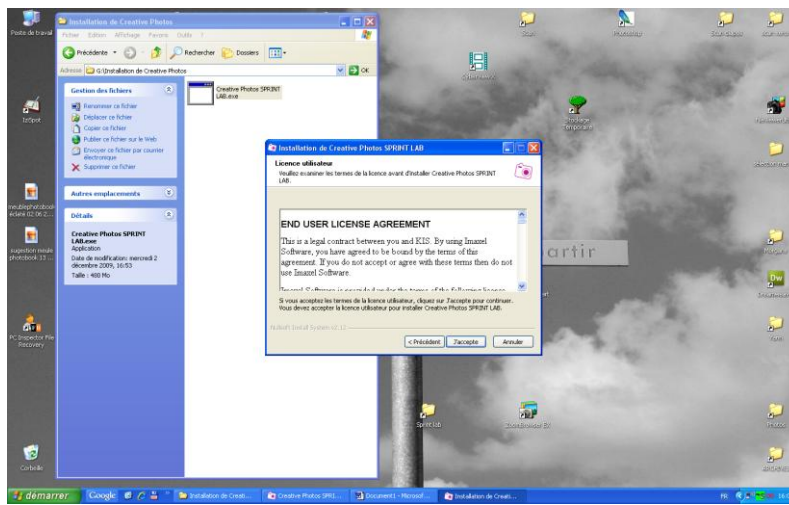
Poste de travail

Installation de Creative Photos

Fichier Edition Affichage Favoris Outils ?

Précédente Rechercher Dossiers

Adresse G:\Installation de Creative Photos OK

Gestion des fichiers

Renommer ce fichier
Déplacer ce fichier
Copier ce fichier
Publier ce fichier sur le Web
Envoyer ce fichier par courrier électronique
Supprimer ce fichier

Autres emplacements

Détails

Creative Photos SPRINT LAB.exe
Application
Date de modification: mercredi 2 décembre 2009, 16:53
Taille : 400 Mo

Creative Photos SPRINT LAB.exe

Installation de Creative Photos SPRINT LAB

Licence utilisateur
Veuillez examiner les termes de la licence avant d'installer Creative Photos SPRINT LAB.

END USER LICENSE AGREEMENT

This is a legal contract between you and KIS. By using Imaxel Software, you have agreed to be bound by the terms of this agreement. If you do not accept or agree with these terms then do not use Imaxel Software.

Imaxel Software is provided under the terms of the following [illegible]

Si vous acceptez les termes de la licence utilisateur, cliquez sur J'accepte pour continuer. Vous devez accepter la licence utilisateur pour installer Creative Photos SPRINT LAB.

Nullsoft Install System v2.12

< Précédent J'accepte Annuler

IziSpot

meublephotobook édané 02 06 2...

sugestion mise photobook 13 ...

PC Inspector File Recovery

Corbeille

Stage

Photoshop

Stockage Temporaire

artir

Sprint lab

démarrer Google Installation de Creati... Creative Photos SPRI... Document1 - Microsof... Installation de Creati...

FR